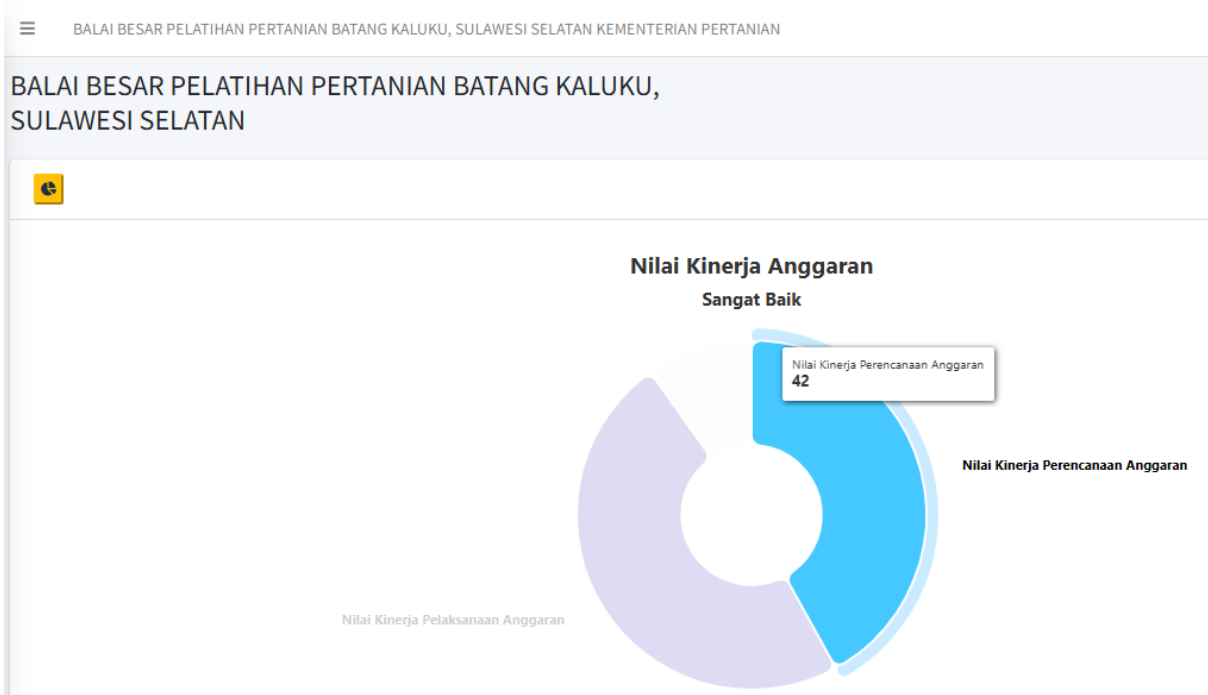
BALAI BESAR PELATIHAN PERTANIAN BATANG KALUKU, SULAWESI SELATAN KEMENTERIAN PERTANIAN

BALAI BESAR PELATIHAN PERTANIAN BATANG KALUKU, SULAWESI SELATAN

Nilai Kinerja Anggaran

Sangat Baik

Nilai Kinerja Perencanaan Anggaran
42

Nilai Kinerja Perencanaan Anggaran

Nilai Kinerja Pelaksanaan Anggaran